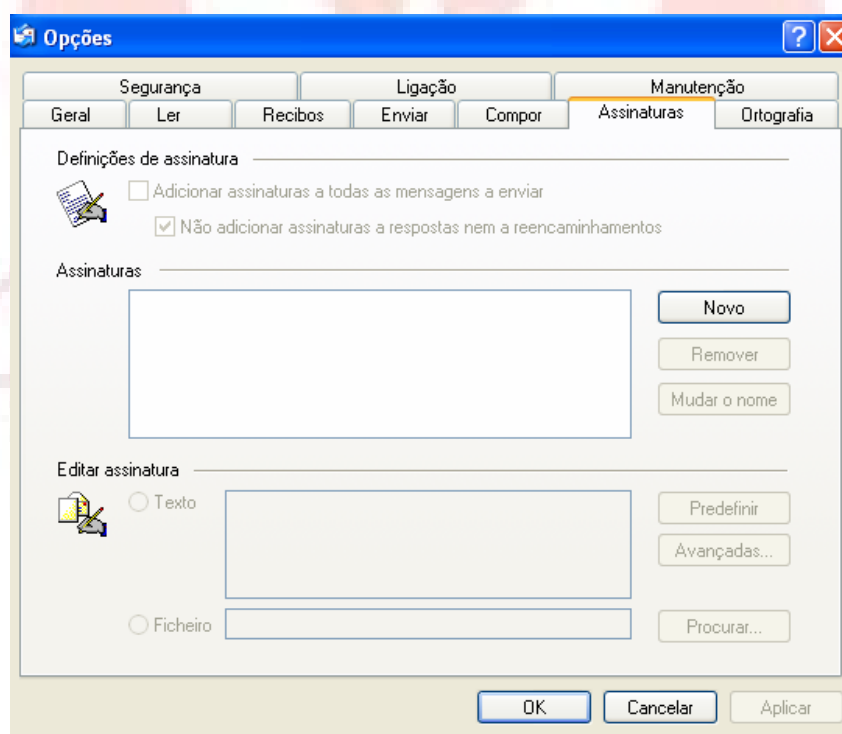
Opções

Segurança | Ligação | Manutenção
Geral | Ler | Recibos | Enviar | Compor | Assinaturas | Ortografia

Definições de assinatura

Adicionar assinaturas a todas as mensagens a enviar

Não adicionar assinaturas a respostas nem a reencaminhamentos

Assinaturas

Novo

Remover

Mudar o nome

Editar assinatura

Texto

Predefinir

Avançadas...

Ficheiro

Procurar...

OK

Cancelar

Aplicar